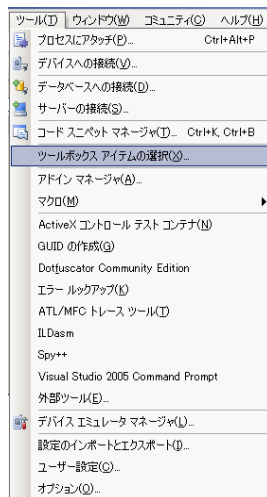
ツール(T) ウィンドウ(W) コミュニティ(C) ヘルプ(H)

プロセスにアタッチ(P)... Ctrl+Alt+P
デバイスへの接続(V)...
データベースへの接続(D)...
サーバーの接続(S)...
コード スニペット マネージャ(T)... Ctrl+K, Ctrl+B
ツールボックス アイテムの選択(X)...
アドイン マネージャ(A)...
マクロ(M)
ActiveX コントロール テスト コンテナ(N)
GUID の作成(G)
Dotfuscator Community Edition
エラー ルックアップ(K)
ATL/MFC トレース ツール(T)
ILDasm
Spy++
Visual Studio 2005 Command Prompt
外部ツール(E)...
デバイス エミュレータ マネージャ(L)...
設定のインポートとエクスポート(I)...
ユーザー設定(C)...
オプション(O)...